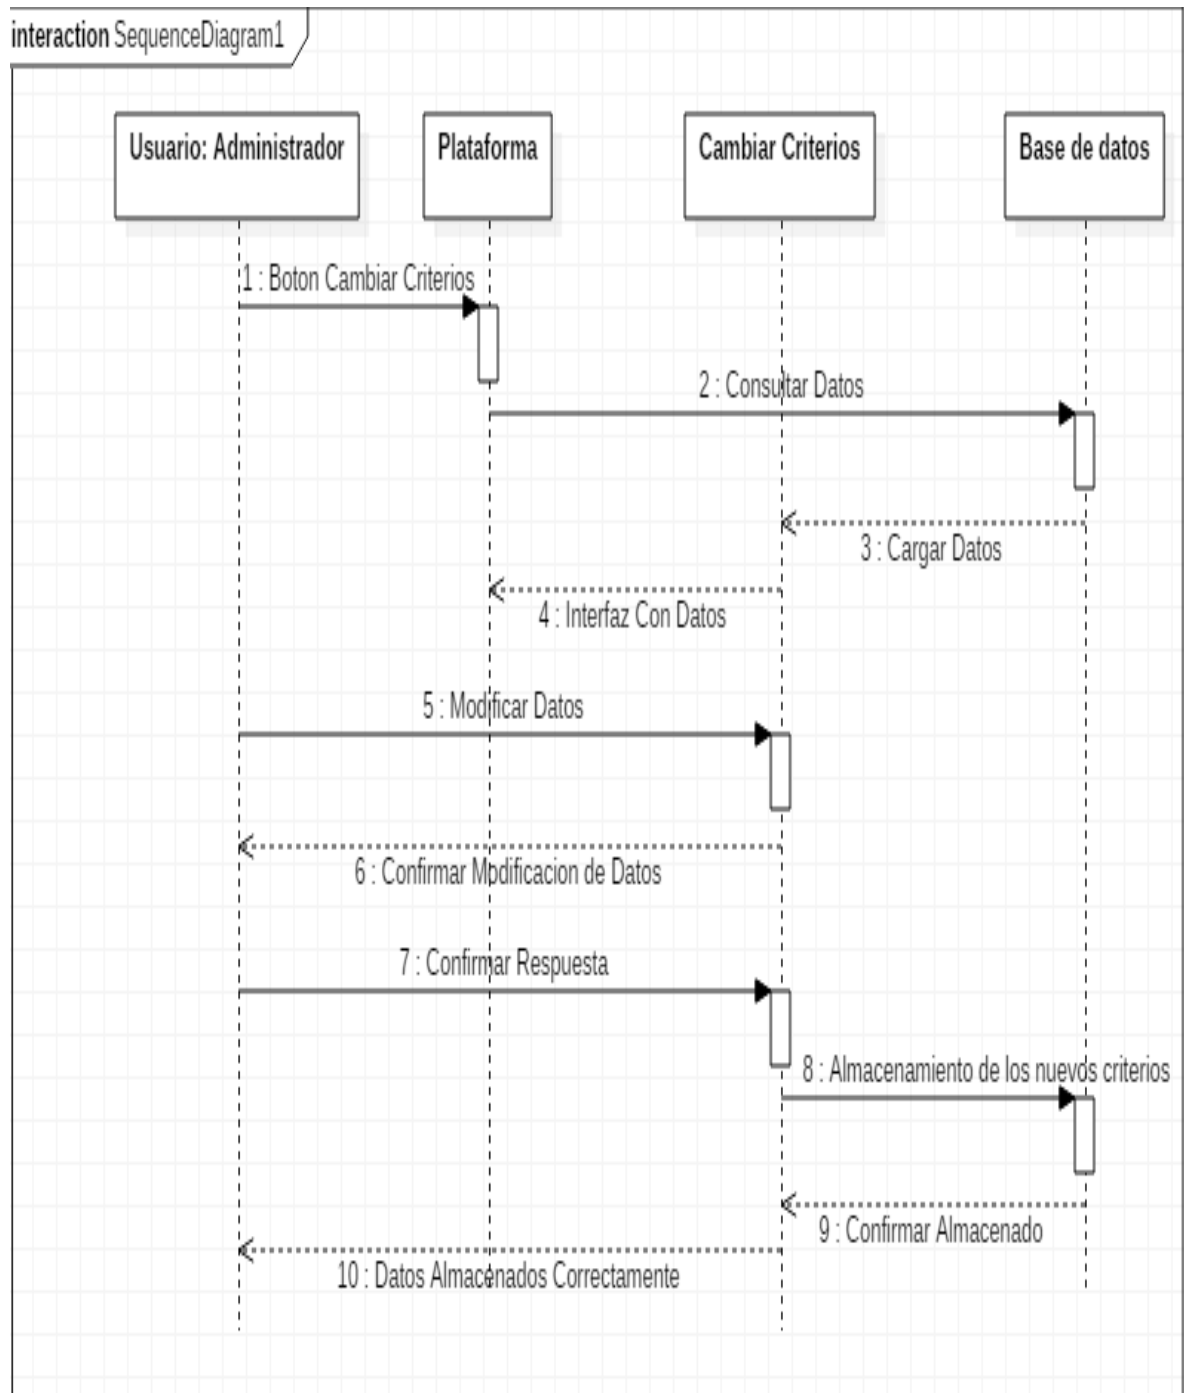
interaction SequenceDiagram1

Usuario: Administrador

Plataforma

Cambiar Criterios

Base de datos

1 : Boton Cambiar Criterios

2 : Consultar Datos

3 : Cargar Datos

4 : Interfaz Con Datos

5 : Modificar Datos

6 : Confirmar Modificacion de Datos

7 : Confirmar Respuesta

8 : Almacenamiento de los nuevos criterios

9 : Confirmar Almacenado

10 : Datos Almacenados Correctamente